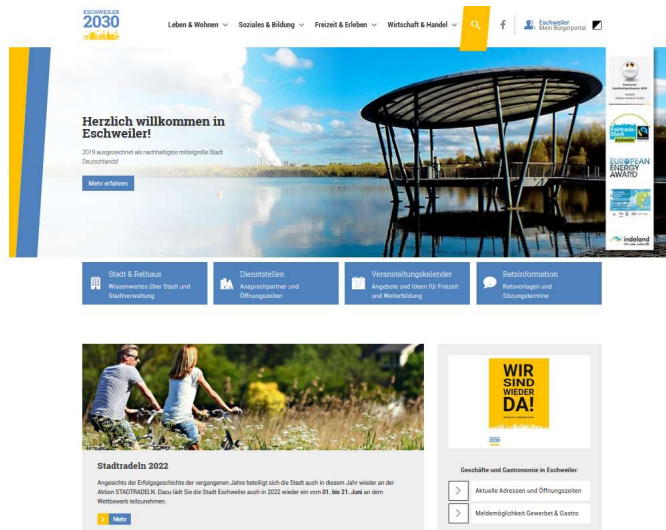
ESCHWEILER 2030

Leben & Wohnen Soziales & Bildung Freizeit & Erleben Wirtschaft & Handel

Eschweiler Mein Bürgerportal

Herzlich willkommen in Eschweiler!

2019 ausgezeichnet als nachhaltigste mittelgroße Stadt Deutschlands!

Mehr erfahren

Fairtrade-Stadt Eschweiler

EUROPEAN ENERGY AWARD

indeland

Stadt & Rathaus
Wissenswertes über Stadt und Stadtverwaltung

Dienststellen
Ansprechpartner und Öffnungszeiten

Veranstaltungskalender
Angebote und Ideen für Freizeit und Weiterbildung

Ratsinformation
Ratsvorlagen und Sitzungstermine

Stadtradeln 2022

Angesichts der Erfolgsgeschichte der vergangenen Jahre beteiligt sich die Stadt auch in diesem Jahr wieder an der Aktion STADTRADELN. Dazu lädt Sie die Stadt Eschweiler auch in 2022 wieder ein vom 01. bis 21. Juni an dem Wettbewerb teilzunehmen.

Mehr

WIR SIND WIEDER DA!

Geschäfte und Gastronomie in Eschweiler:

Aktuelle Adressen und Öffnungszeiten

Meldemöglichkeit Gewerbe & Gastro